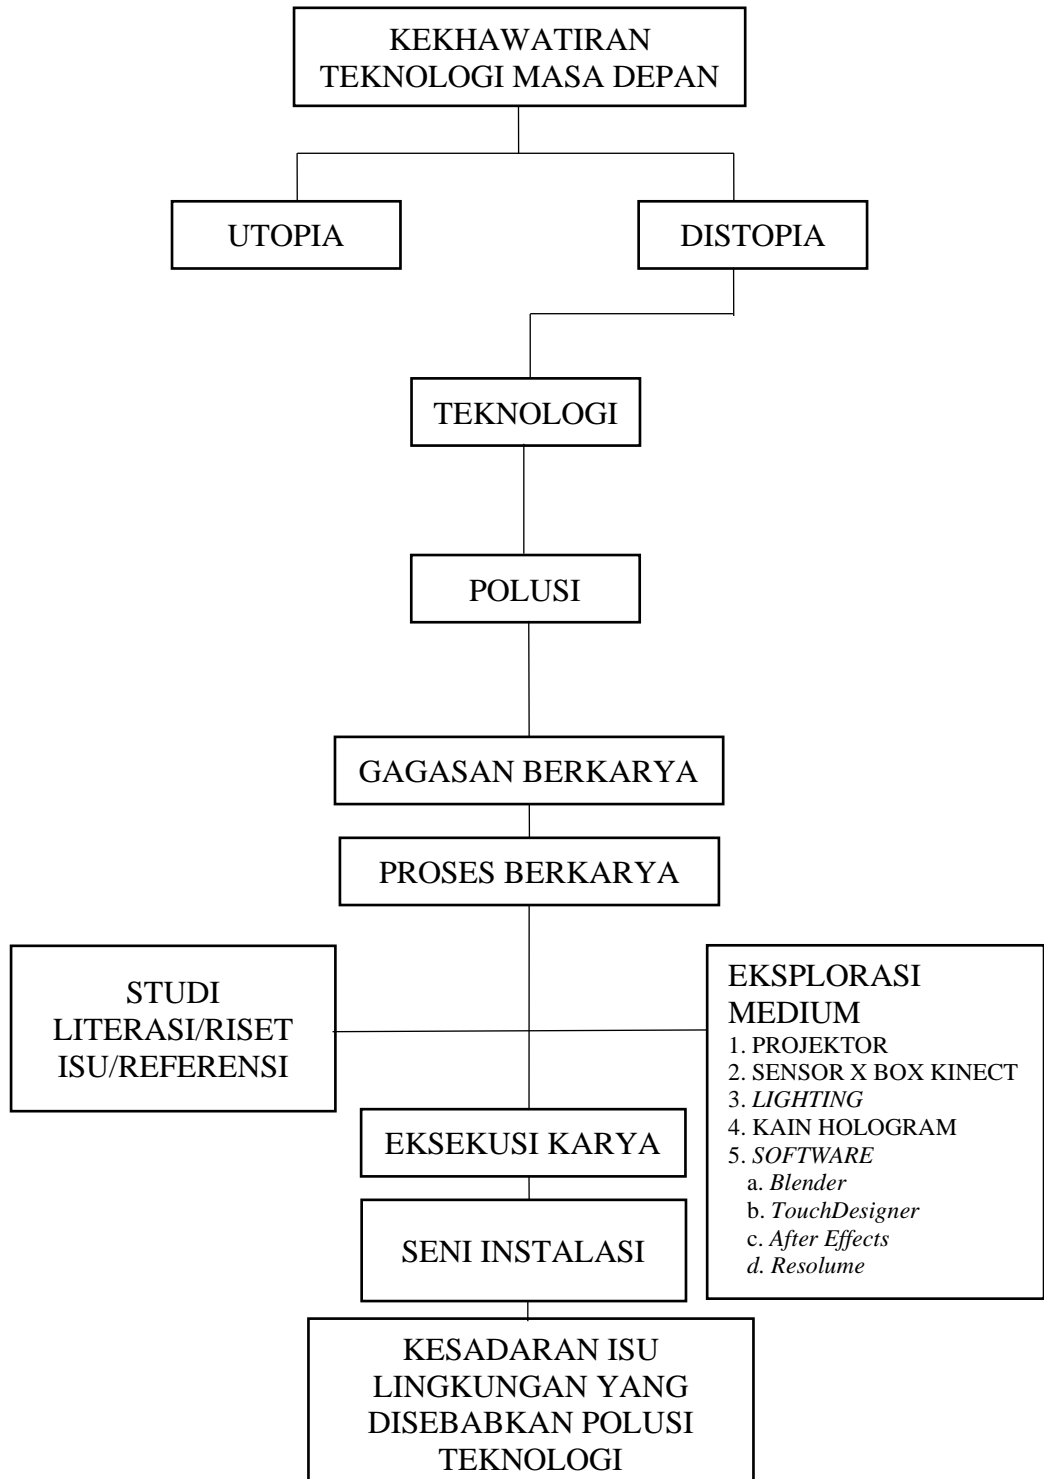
KEKHAWATIRAN TEKNOLOGI MASA DEPAN

UTOPIA

DISTOPIA

TEKNOLOGI

POLUSI

GAGASAN BERKARYA

PROSES BERKARYA

STUDI LITERASI/RISET ISU/REFERENSI

EKSPLORASI MEDIUM
1. PROJEKTOR
2. SENSOR X BOX KINECT
3. *LIGHTING*
4. KAIN HOLOGRAM
5. *SOFTWARE*
a. *Blender*
b. *TouchDesigner*
c. *After Effects*
*d. Resolume*

EKSEKUSI KARYA

SENI INSTALASI

KESADARAN ISU LINGKUNGAN YANG DISEBABKAN POLUSI TEKNOLOGI